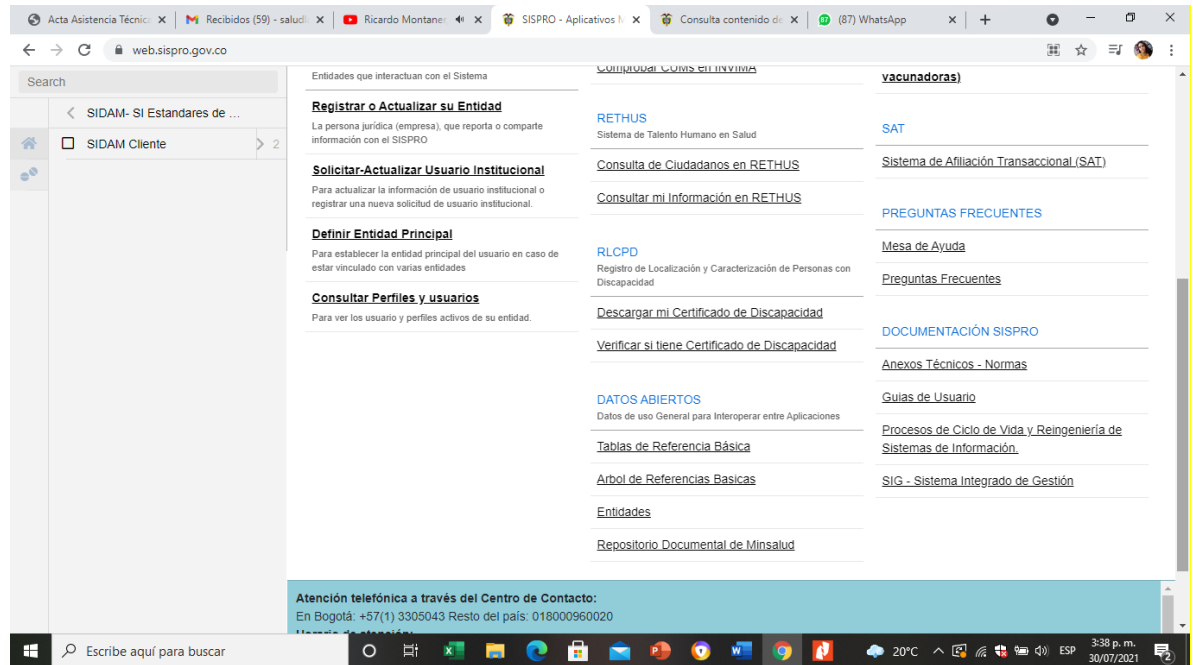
Acta Asistencia Técnic ×  Recibidos (59) - saludi ×  Ricardo Montaner ×  SISPRO - Aplicativos M ×  Consulta contenido de ×  (87) WhatsApp ×  +

web.sispro.gov.co

Search

SIDAM- SI Estandares de ...

SIDAM Cliente 2

Entidades que interactuan con el Sistema

Registrar o Actualizar su Entidad
La persona jurídica (empresa), que reporta o comparte información con el SISPRO

Solicitar-Actualizar Usuario Institucional
Para actualizar la información de usuario institucional o registrar una nueva solicitud de usuario institucional.

Definir Entidad Principal
Para establecer la entidad principal del usuario en caso de estar vinculado con varias entidades

Consultar Perfiles y usuarios
Para ver los usuario y perfiles activos de su entidad.

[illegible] en INVIMA

RETHUS
Sistema de Talento Humano en Salud

Consulta de Ciudadanos en RETHUS

Consultar mi Información en RETHUS

RLCPD
Registro de Localización y Caracterización de Personas con Discapacidad

Descargar mi Certificado de Discapacidad

Verificar si tiene Certificado de Discapacidad

DATOS ABIERTOS
Datos de uso General para Interoperar entre Aplicaciones

Tablas de Referencia Básica

Arbol de Referencias Basicas

Entidades

Repositorio Documental de Minsalud

vacunadoras)

SAT

Sistema de Afiliación Transaccional (SAT)

PREGUNTAS FRECUENTES

Mesa de Ayuda

Preguntas Frecuentes

DOCUMENTACIÓN SISPRO

Anexos Técnicos - Normas

Guias de Usuario

Procesos de Ciclo de Vida y Reingeniería de Sistemas de Información.

SIG - Sistema Integrado de Gestión

Atención telefónica a través del Centro de Contacto:
En Bogotá: +57(1) 3305043 Resto del país: 018000960020
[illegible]

Escribe aquí para buscar

20°C ESP 3:38 p. m. 30/07/2021